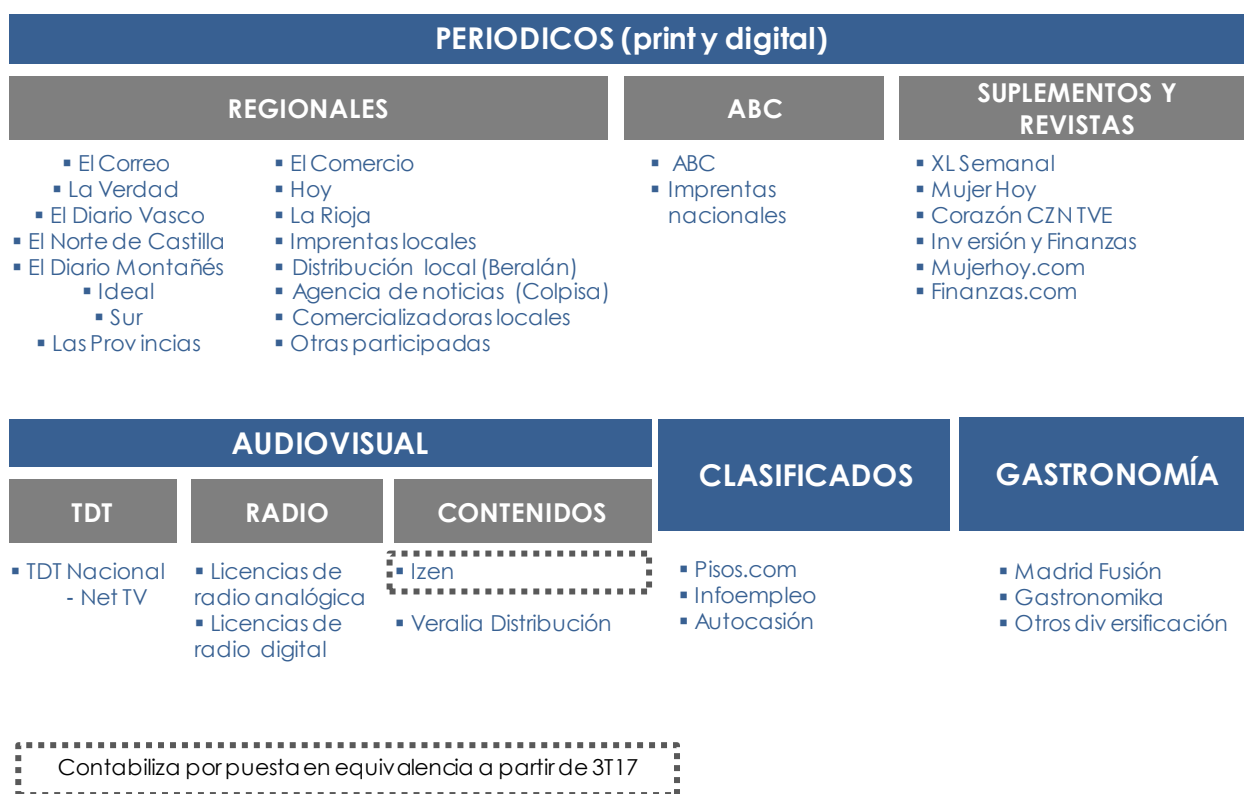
PERIODICOS (print y digital)

REGIONALES

- El Correo
- La Verdad
- El Diario Vasco
- El Norte de Castilla
- El Diario Montañés
- Ideal
- Sur
- Las Provincias

- El Comercio
- Hoy
- La Rioja
- Imprentas locales
- Distribución local (Beralán)
- Agencia de noticias (Colpisa)
- Comercializadoras locales
- Otras participadas

ABC

- ABC
- Imprentas nacionales

SUPLEMENTOS Y REVISTAS

- XL Semanal
- Mujer Hoy
- Corazón CZN TVE
- Inversión y Finanzas
- Mujerhoy.com
- Finanzas.com

AUDIOVISUAL

TDT

- TDT Nacional - Net TV

RADIO

- Licencias de radio analógica
- Licencias de radio digital

CONTENIDOS

- Izen
- Veralia Distribución

CLASIFICADOS

- Pisos.com
- Infoempleo
- Autocasión

GASTRONOMÍA

- Madrid Fusión
- Gastronomika
- Otros diversificación

Contabiliza por puesta en equivalencia a partir de 3T17